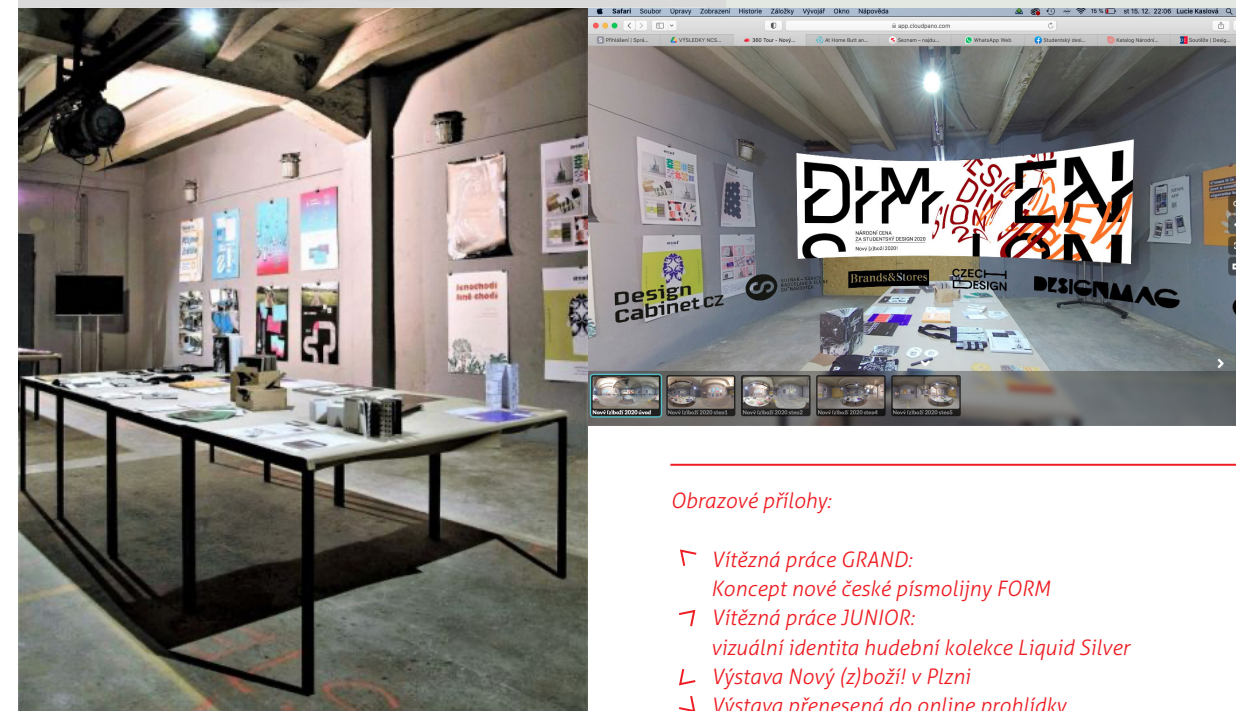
Safari Soubor Úpravy Zobrazení Historie Záložky Vývojář Okno Nápověda

15 % st 15. 12. 22:06 Lucie Kaslová

app.cloudpano.com

Přihlášení | Sprá... VÝSLEDKY NCS... 360 Tour - Nový... At Home Butt an... Seznam – najdu... WhatsApp Web Studentský desi... Katalog Národní... Soutěže | Desig...

Jednoduší lině chodí

NÁRODNÍ CENA ZA STUDENTSKÝ DESIGN 2020 Nový (z)boží! 2020!

Design Cabinet CZ

Brands&Stores

CZECH DESIGN

DESIGNMAG

Nový (z)boží 2020 úvod Nový (z)boží 2020 stes1 Nový (z)boží 2020 stes2 Nový (z)boží 2020 stes4 Nový (z)boží 2020 stes5

Obrazové přílohy:

Vítězná práce GRAND: Koncept nové české písmolijny FORM

Vítězná práce JUNIOR: vizuální identita hudební kolekce Liquid Silver

Výstava Nový (z)boží! v Plzni

Výstava přenesená do online prohlídky